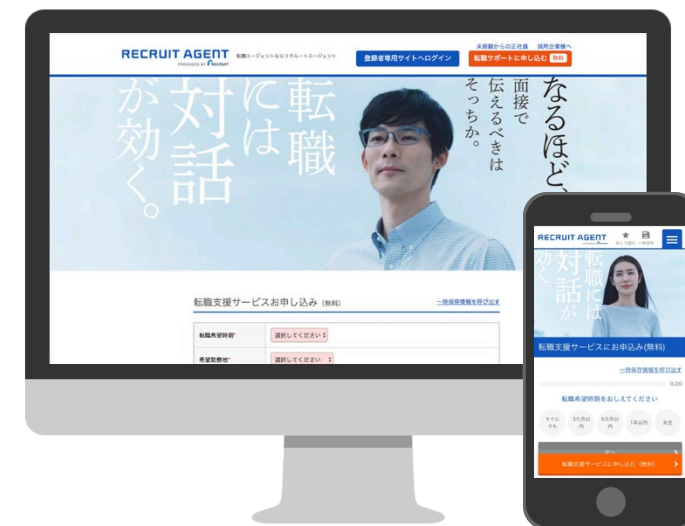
RECRUIT AGENT 転職エージェントならリクルートエージェント
PRODUCED BY RECRUIT

登録者専用サイトへログイン

未登録からの正社員 採用企業様へ

転職サポートに申し込む 無料

なるほど、面接で伝えるべきはそっちか。

転職には対話が効く。

転職支援サービスお申し込み (無料)

一時保存情報を呼び出す

転職希望時期*
選択してください

希望勤務地*
選択してください

RECRUIT AGENT

転職には対話が効く。

転職支援サービスにお申込み(無料)

一時保存情報を呼び出す

0/20

転職希望時期をおしえてください

すぐにでも
3カ月以内
6カ月以内
1年以内
未定

次へ

転職支援サービスに申し込む (無料)